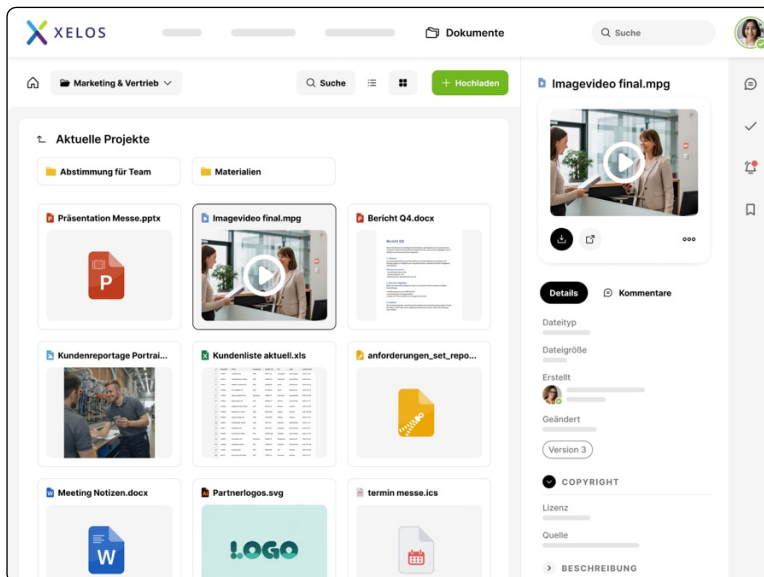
XELOS

Dokumente

Suche

Marketing & Vertrieb

Suche

+ Hochladen

Aktuelle Projekte

Abstimmung für Team

Materialien

Präsentation Messe.pptx

Imagevideo final.mpg

Bericht Q4.docx

Kundenreportage Portrai...

Kundenliste aktuell.xls

anforderungen_set_repo...

Meeting Notizen.docx

Partnerlogos.svg

termin messe.ics

LOGO

Imagevideo final.mpg

Details

Kommentare

Dateityp

Dateigröße

Erstellt

Geändert

Version 3

COPYRIGHT

Lizenz

Quelle

BESCHREIBUNG